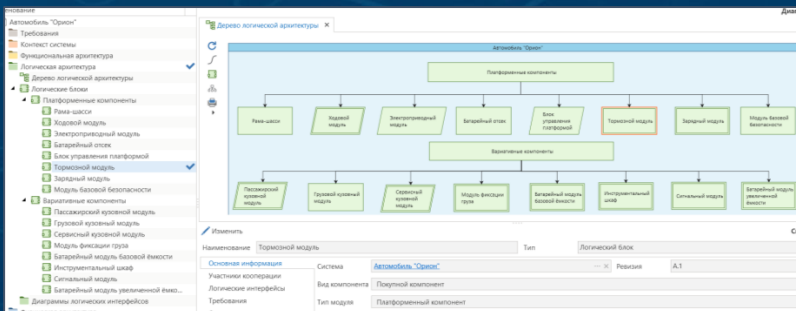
нование
Диа
Автомобиль "Орион"
Требования
Контекст системы
Функциональная архитектура
Логическая архитектура
Дерево логической архитектуры
Логические блоки
Платформенные компоненты
Рама-шасси
Ходовой модуль
Электроприводный модуль
Батарейный отсек
Блок управления платформой
Тормозной модуль
Зарядный модуль
Модуль базовой безопасности
Вариативные компоненты
Пассажирский кузовной модуль
Грузовой кузовной модуль
Сервисный кузовной модуль
Модуль фиксации груза
Батарейный модуль базовой ёмкости
Инструментальный шкаф
Сигнальный модуль
Батарейный модуль увеличенной ёмко...
Диаграммы логических интерфейсов

Дерево логической архитектуры ×
Автомобиль "Орион"
Платформенные компоненты
Рама-шасси
Ходовой модуль
Электроприводный модуль
Батарейный отсек
Блок управления платформой
Тормозной модуль
Зарядный модуль
Модуль базовой безопасности
Вариативные компоненты
Пассажирский кузовной модуль
Грузовой кузовной модуль
Сервисный кузовной модуль
Модуль фиксации груза
Батарейный модуль базовой ёмкости
Инструментальный шкаф
Сигнальный модуль
Батарейный модуль увеличенной ёмкости

Изменить
Наименование Тормозной модуль
Тип Логический блок
Основная информация
Участники кооперации
Логические интерфейсы
Требования
Система Автомобиль "Орион"
Ревизия A.1
Вид компонента Покупной компонент
Тип модуля Платформенный компонент